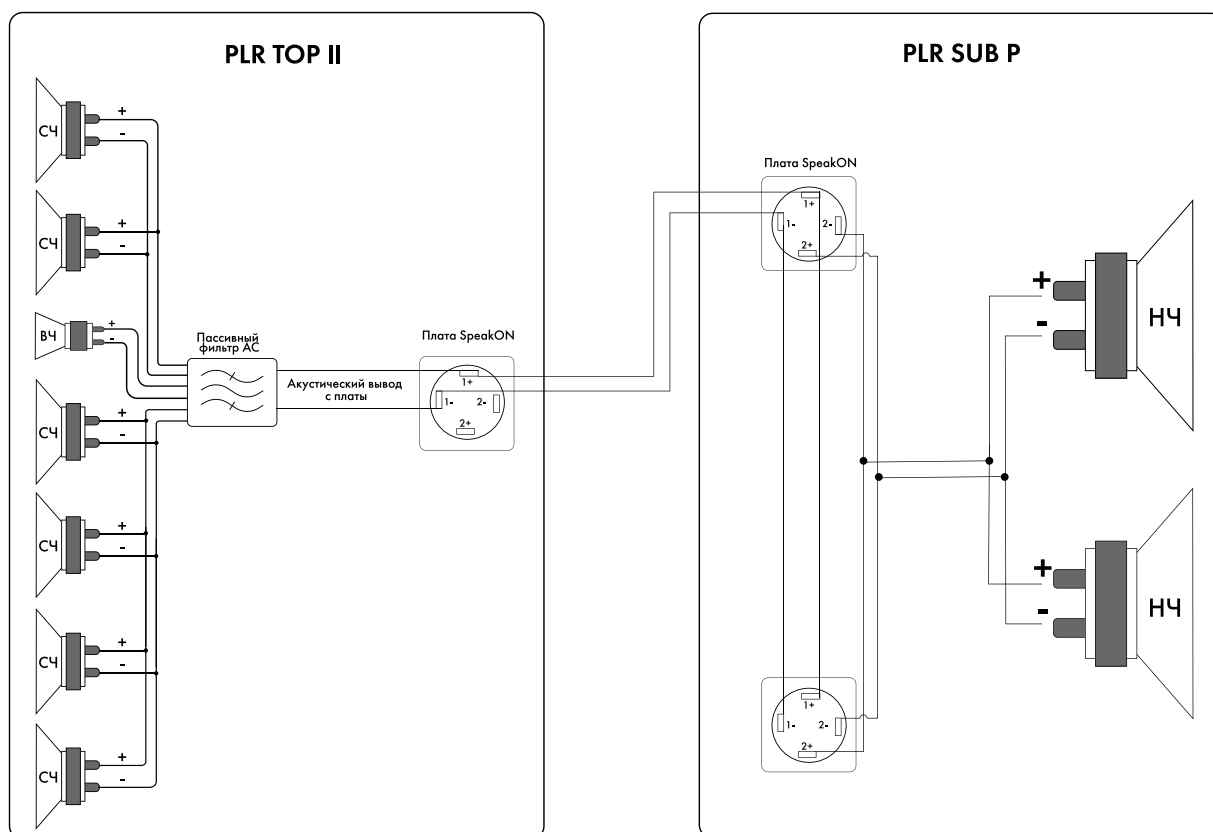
PLR TOP II

СЧ
+
-

СЧ
+
-

ВЧ
+
-

Пассивный фильтр АС

СЧ
+
-

СЧ
+
-

СЧ
+
-

СЧ
+
-

Акустический вывод с платы

Плата SpeakON
1+
1-
2-
2+

PLR SUB P

Плата SpeakON
1+
1-
2-
2+

+
-
НЧ

+
-
НЧ

1+
1-
2-
2+